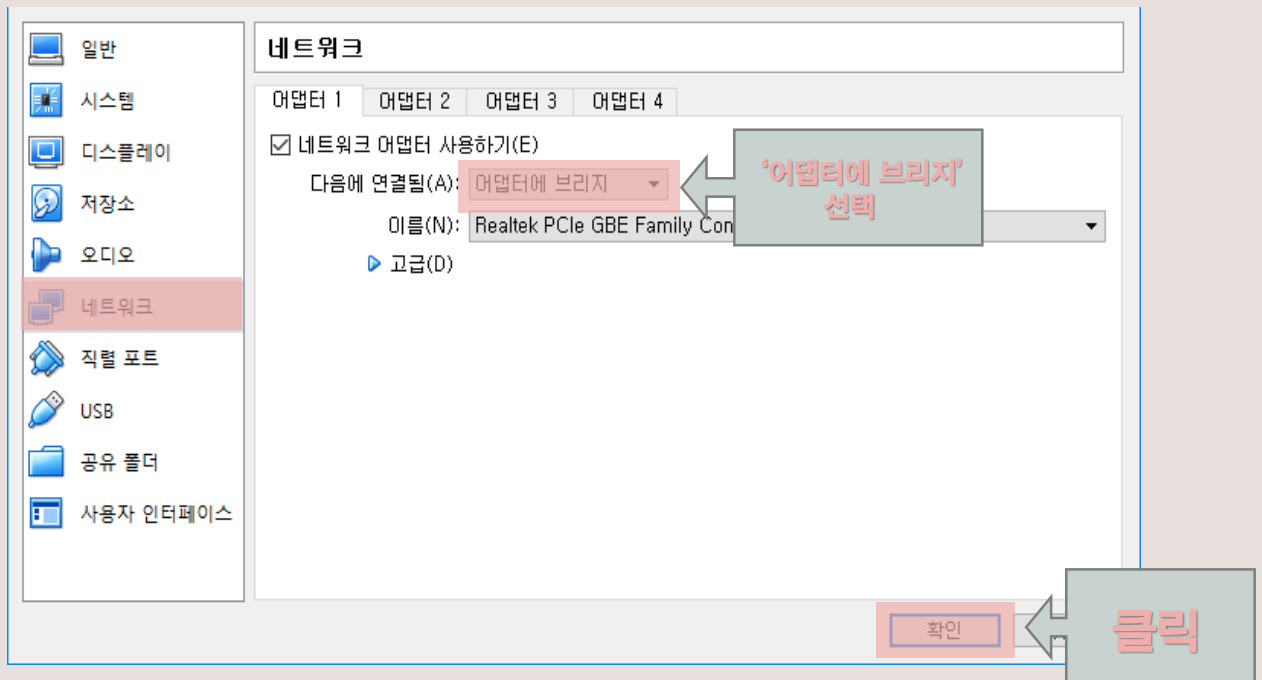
일반
시스템
디스플레이
저장소
오디오
네트워크
직렬 포트
USB
공유 폴더
사용자 인터페이스

네트워크

어댑터 1
어댑터 2
어댑터 3
어댑터 4

☑ 네트워크 어댑터 사용하기(E)
다음에 연결됨(A): 어댑터에 브리지
이름(N): Realtek PCIe GBE Family Con
▷ 고급(D)

'어댑터에 브리지' 선택

확인

클릭